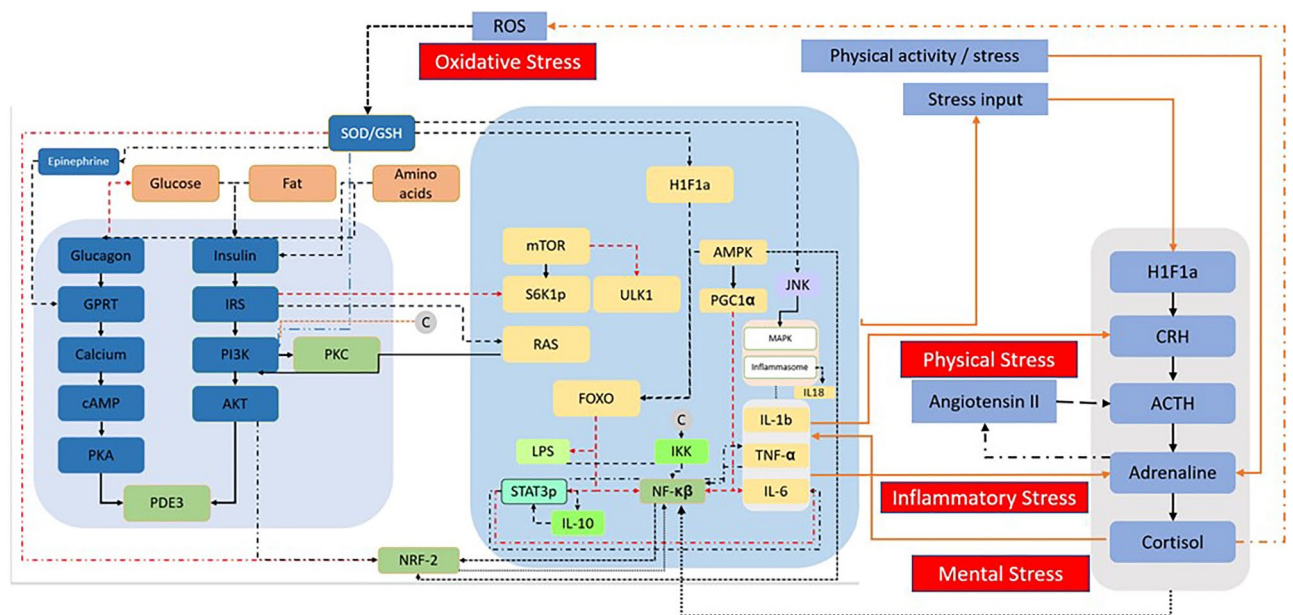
ROS
Oxidative Stress
Physical activity / stress
Stress input
SOD/GSH
Epinephrine
Glucose
Fat
Amino acids
Glucagon
Insulin
GPRT
IRS
Calcium
PI3K
PKC
cAMP
AKT
PKA
PDE3
H1F1a
mTOR
AMPK
S6K1p
ULK1
PGC1α
JNK
RAS
MAPK
Inflammasome
IL18
FOXO
C
C
IL-1b
LPS
IKK
TNF-α
STAT3p
NF-κβ
IL-6
IL-10
NRF-2
H1F1a
CRH
Physical Stress
Angiotensin II
ACTH
Adrenaline
Inflammatory Stress
Cortisol
Mental Stress